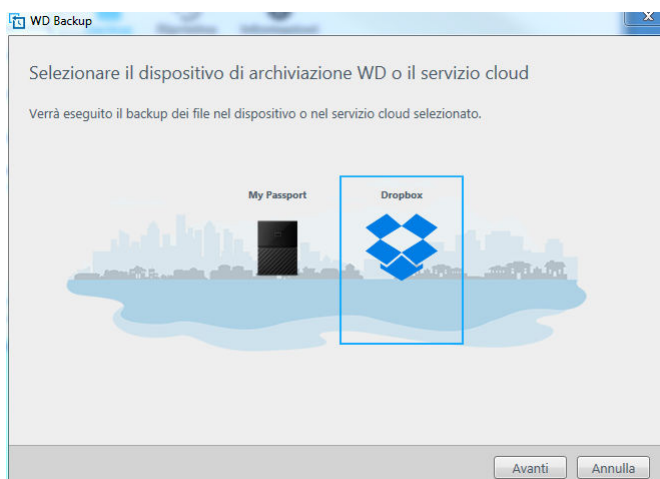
WD Backup

Selezionare il dispositivo di archiviazione WD o il servizio cloud

Verrà eseguito il backup dei file nel dispositivo o nel servizio cloud selezionato.

My Passport

Dropbox

Avanti

Annulla